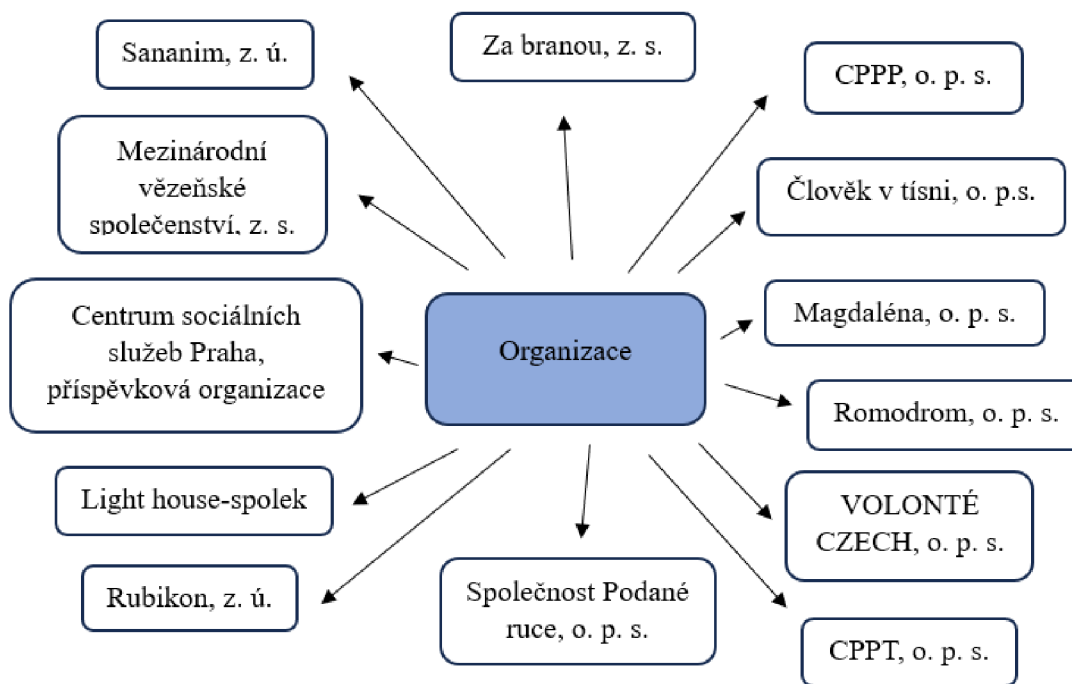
Organizace

Sananim, z. ú.

Za branou, z. s.

CPPP, o. p. s.

Mezinárodní vězeňské společenství, z. s.

Člověk v tísni, o. p.s.

Centrum sociálních služeb Praha, příspěvková organizace

Magdaléna, o. p. s.

Romodrom, o. p. s.

Light house-spolek

VOLONTÉ CZECH, o. p. s.

Rubikon, z. ú.

Společnost Podané ruce, o. p. s.

CPPT, o. p. s.